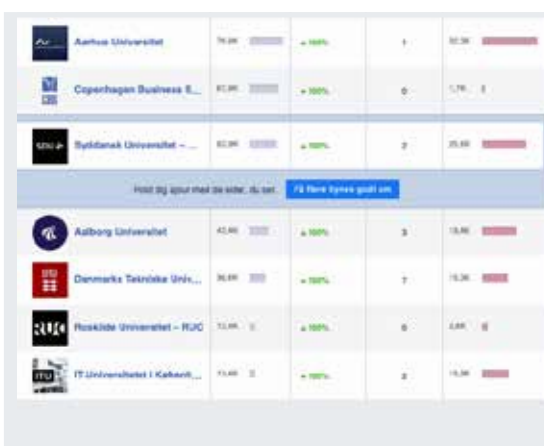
| | | | | |
|---|---|---|---|---|
| Aarhus Universitet | 78,6K | ▲ 100% | 1 | 32,3K |
| Copenhagen Business S... | 61,9K | ▲ 100% | 0 | 1,7K |
| SDU Syddansk Universitet – ... | 52,9K | ▲ 100% | 2 | 25,6K |

Hold dig ajour med de sider, du ser. Få flere synes godt om

| | | | | |
|---|---|---|---|---|
| Aalborg Universitet | 42,6K | ▲ 100% | 3 | 18,8K |
| Danmarks Tekniske Univ... | 36,6K | ▲ 100% | 7 | 15,3K |
| RUC Roskilde Universitet – RUC | 13,9K | ▲ 100% | 0 | 2,6K |
| ITU IT-Universitetet i København... | 11,4K | ▲ 100% | 2 | 15,3K |